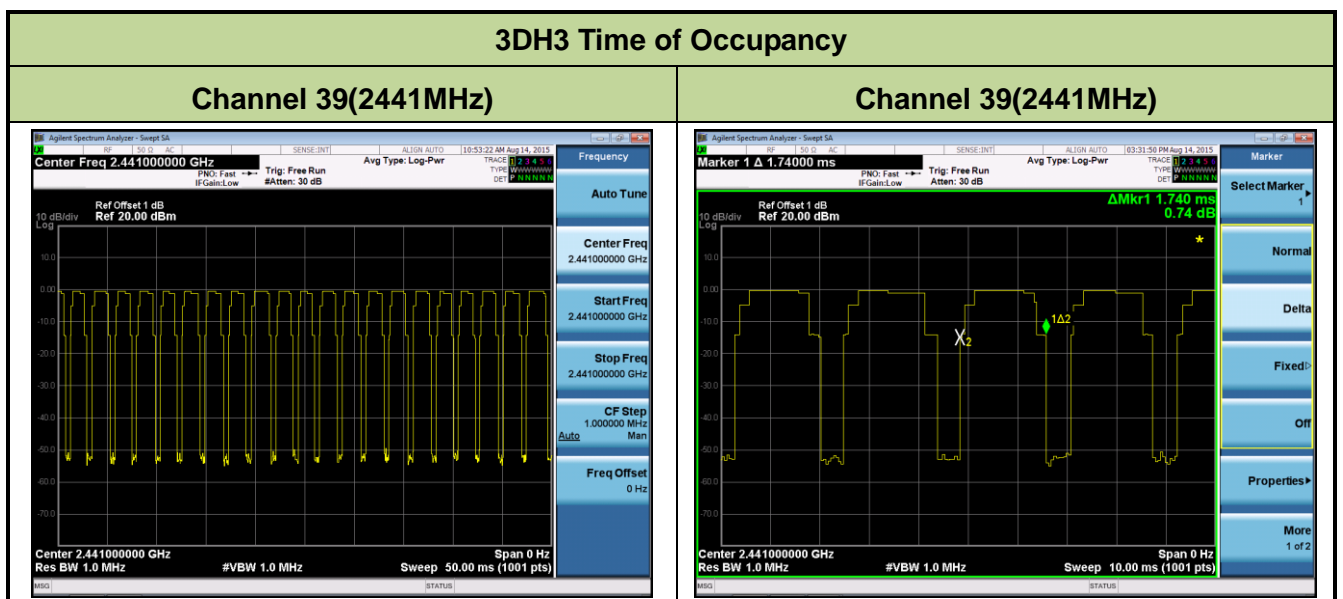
3DH3 Time of Occupancy

| Channel 39(2441MHz) | Channel 39(2441MHz) |
|---|---|
| Agilent Spectrum Analyzer - Swept SA<br>RF 50 Ω AC SENSE:INT ALIGN AUTO 10:53:22 AM Aug 14, 2015<br>Center Freq 2.441000000 GHz<br>PNO: Fast IFGain:Low Trig: Free Run #Atten: 30 dB<br>Avg Type: Log-Pwr<br>TRACE 1 2 3 4 5 6 TYPE WWWWWW DET P N N N N N<br>Ref Offset 1 dB<br>10 dB/div Ref 20.00 dBm<br>Log<br>10.0 0.00 -10.0 -20.0 -30.0 -40.0 -50.0 -60.0 -70.0<br>Center 2.441000000 GHz Span 0 Hz<br>Res BW 1.0 MHz #VBW 1.0 MHz Sweep 50.00 ms (1001 pts)<br>MSG STATUS<br>Frequency<br>Auto Tune<br>Center Freq 2.441000000 GHz<br>Start Freq 2.441000000 GHz<br>Stop Freq 2.441000000 GHz<br>CF Step 1.000000 MHz Auto Man<br>Freq Offset 0 Hz | Agilent Spectrum Analyzer - Swept SA<br>RF 50 Ω AC SENSE:INT ALIGN AUTO 03:31:50 PM Aug 14, 2015<br>Marker 1 Δ 1.74000 ms<br>PNO: Fast IFGain:Low Trig: Free Run Atten: 30 dB<br>Avg Type: Log-Pwr<br>TRACE 1 2 3 4 5 6 TYPE WWWWWW DET P N N N N N<br>Ref Offset 1 dB<br>10 dB/div Ref 20.00 dBm<br>Log<br>ΔMkr1 1.740 ms 0.74 dB<br>X2 1Δ2<br>10.0 0.00 -10.0 -20.0 -30.0 -40.0 -50.0 -60.0 -70.0<br>Center 2.441000000 GHz Span 0 Hz<br>Res BW 1.0 MHz #VBW 1.0 MHz Sweep 10.00 ms (1001 pts)<br>MSG STATUS<br>Marker<br>Select Marker 1<br>Normal<br>Delta<br>Fixed<br>Off<br>Properties<br>More 1 of 2 |